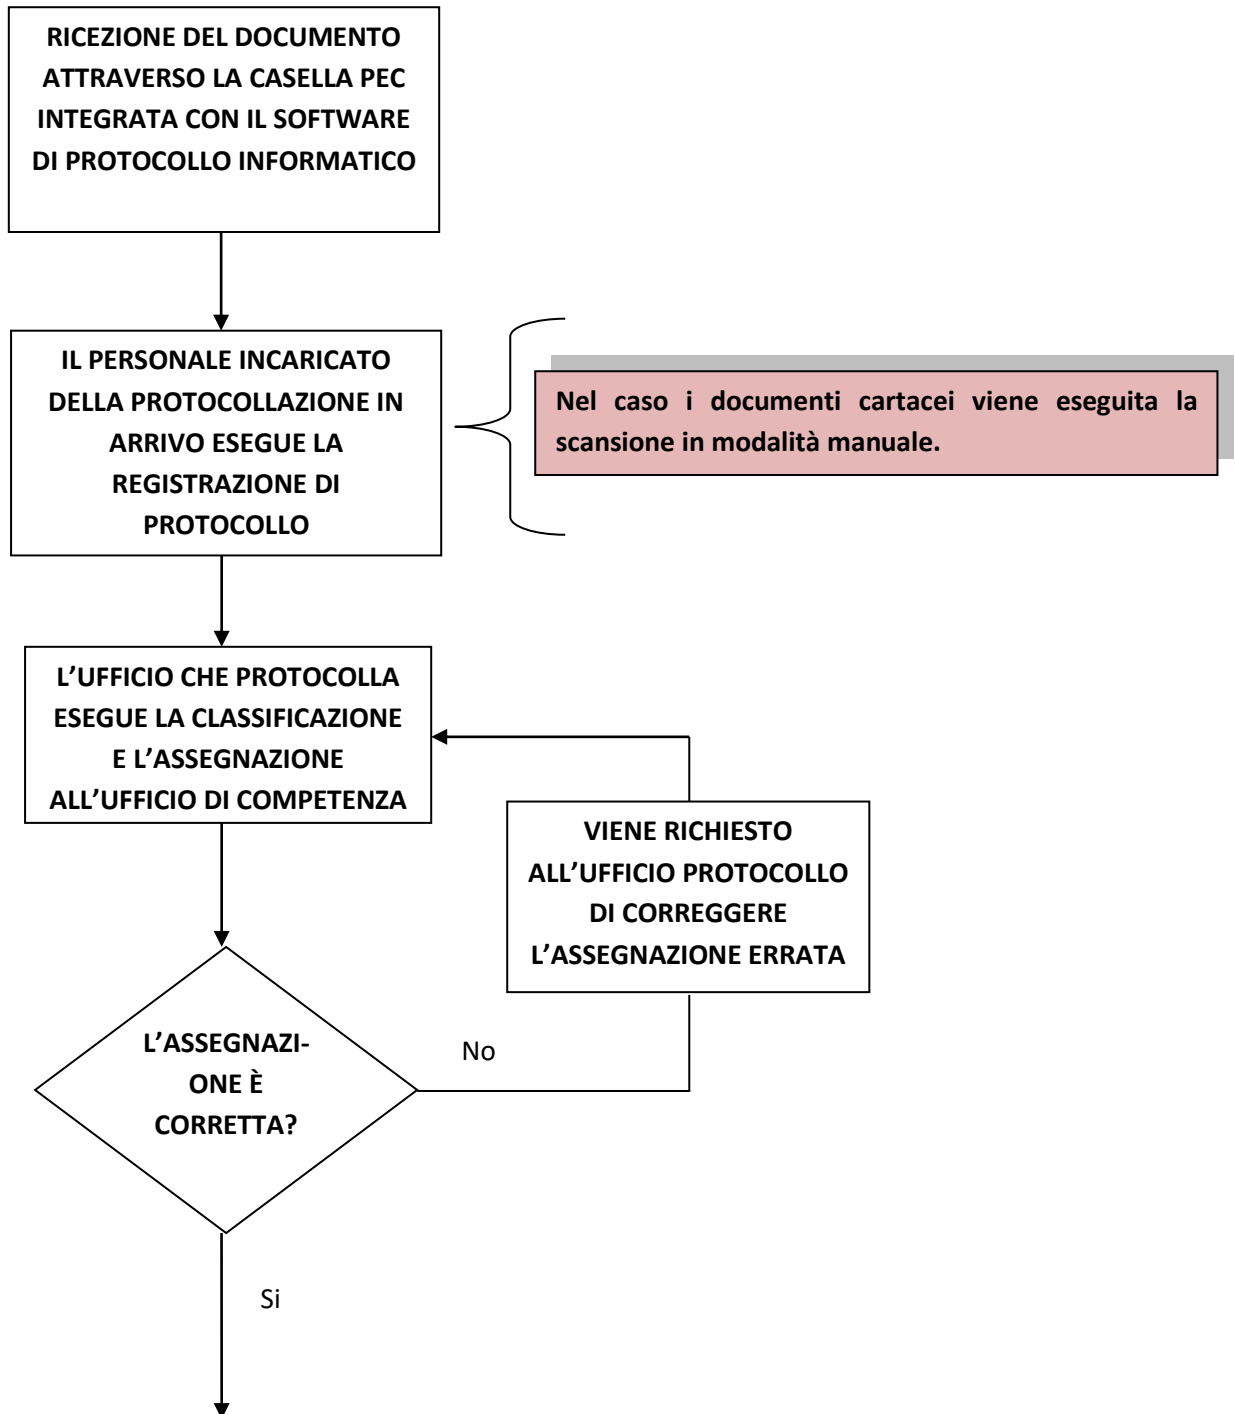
RICEZIONE DEL DOCUMENTO ATTRAVERSO LA CASELLA PEC INTEGRATA CON IL SOFTWARE DI PROTOCOLLO INFORMATICO

IL PERSONALE INCARICATO DELLA PROTOCOLLAZIONE IN ARRIVO ESEGUE LA REGISTRAZIONE DI PROTOCOLLO

Nel caso i documenti cartacei viene eseguita la scansione in modalità manuale.

L'UFFICIO CHE PROTOCOLLA ESEGUE LA CLASSIFICAZIONE E L'ASSEGNAZIONE ALL'UFFICIO DI COMPETENZA

VIENE RICHIESTO ALL'UFFICIO PROTOCOLLO DI CORREGGERE L'ASSEGNAZIONE ERRATA

L'ASSEGNAZI-ONE È CORRETTA?

No

Si